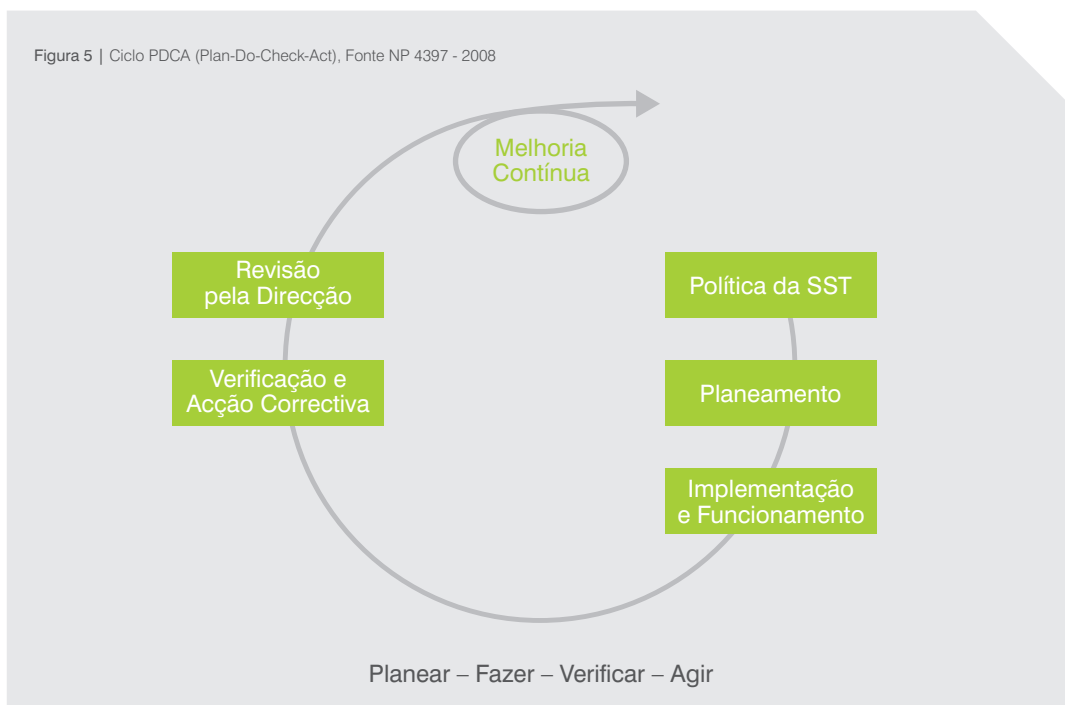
Figura 5 | Ciclo PDCA (Plan-Do-Check-Act), Fonte NP 4397 - 2008

Melhoria Contínua

Revisão pela Direcção

Verificação e Acção Correctiva

Política da SST

Planeamento

Implementação e Funcionamento

Planear – Fazer – Verificar – Agir